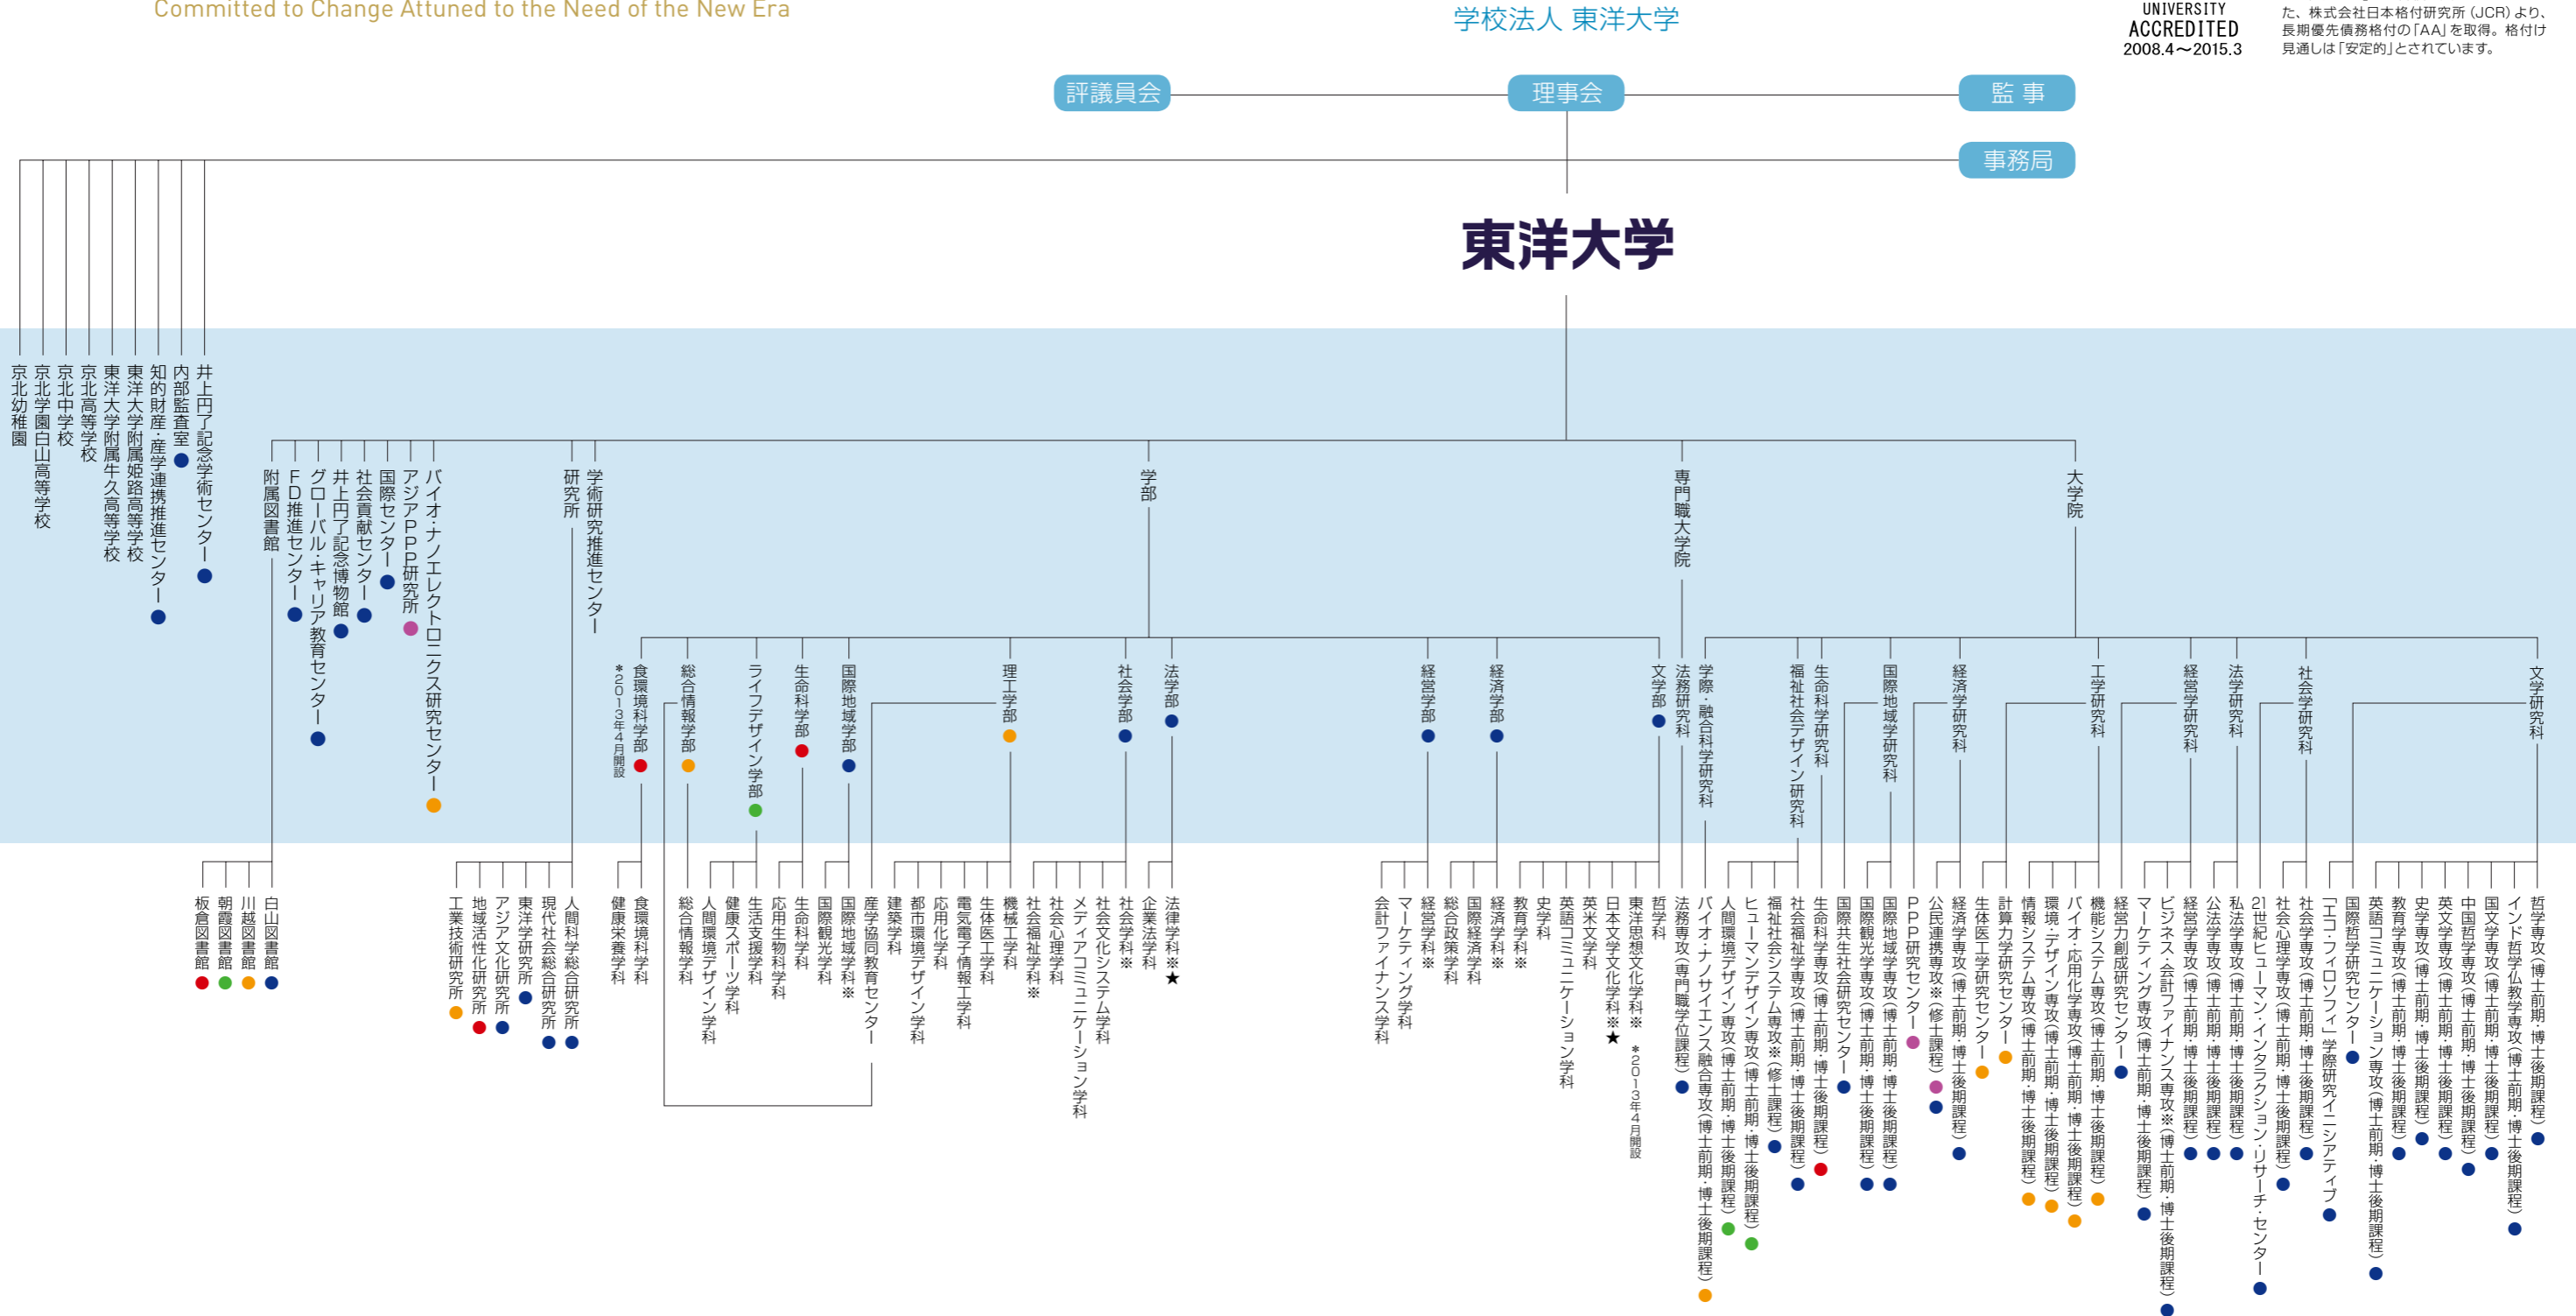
Committed to Change Attuned to the Need of the New Era

学校法人 東洋大学

UNIVERSITY ACCREDITED 2008.4～2015.3

た、株式会社日本格付研究所（JCR）より、長期優先債務格付の「AA」を取得。格付け見通しは「安定的」とされています。

評議員会
理事会
監 事
事務局

東洋大学

京北幼稚園
京北学園白山高等学校
京北中学校
京北高等学校
東洋大学附属姫路高等学校
東洋大学附属牛久高等学校
知的財産・産学連携推進センター
内部監査室
井上円了記念学術センター

附属図書館
FD推進センター
グローバル・キャリア教育センター
井上円了記念博物館
社会貢献センター
国際センター
アジアPPP研究所
バイオ・ナノエレクトロニクス研究センター
研究所
学術研究推進センター
学部
専門職大学院
大学院

板倉図書館
朝霞図書館
川越図書館
白山図書館

工業技術研究所
地域活性化研究所
アジア文化研究所
東洋学研究所
現代社会総合研究所
人間科学総合研究所

食環境科学部 ＊2013年4月開設
健康栄養学科
食環境科学科
総合情報学部
総合情報学科
ライフデザイン学部
人間環境デザイン学科
健康スポーツ学科
生活支援学科
生命科学部
応用生物科学科
生命科学科
国際地域学部
国際観光学科
国際地域学科※
産学協同教育センター
理工学部
建築学科
都市環境デザイン学科
応用化学科
電気電子情報工学科
生体医工学科
機械工学科
社会学部
社会福祉学科※
社会心理学科
メディアコミュニケーション学科
社会文化システム学科
社会学科※
法学部
企業法学科
法律学科※★

経営学部
会計ファイナンス学科
マーケティング学科
経営学科※
経済学部
総合政策学科
国際経済学科
経済学科※
文学部
教育学科※
史学科
英語コミュニケーション学科
英米文学科
日本文学文化学科※★
東洋思想文化学科※ ＊2013年4月開設
哲学科

法務研究科
法務専攻（専門職学位課程）

学際・融合科学研究科
バイオ・ナノサイエンス融合専攻（博士前期・博士後期課程）
福祉社会デザイン研究科
人間環境デザイン専攻（博士前期・博士後期課程）
ヒューマンデザイン専攻（博士前期・博士後期課程）
福祉社会システム専攻※（修士課程）
社会福祉学専攻（博士前期・博士後期課程）
生命科学研究科
生命科学専攻（博士前期・博士後期課程）
国際共生社会研究センター
国際地域学研究科
国際観光学専攻（博士前期・博士後期課程）
国際地域学専攻（博士前期・博士後期課程）
PPP研究センター
経済学研究科
公民連携専攻※（修士課程）
経済学専攻（博士前期・博士後期課程）
生体医工学研究センター
工学研究科
計算力学研究センター
情報システム専攻（博士前期・博士後期課程）
環境・デザイン専攻（博士前期・博士後期課程）
バイオ・応用化学専攻（博士前期・博士後期課程）
機能システム専攻（博士前期・博士後期課程）
経営力創成研究センター
経営学研究科
マーケティング専攻（博士前期・博士後期課程）
ビジネス・会計ファイナンス専攻※（博士前期・博士後期課程）
経営学専攻（博士前期・博士後期課程）
法学研究科
公法学専攻（博士前期・博士後期課程）
私法学専攻（博士前期・博士後期課程）
社会学研究科
21世紀ヒューマン・インタラクション・リサーチ・センター
社会心理学専攻（博士前期・博士後期課程）
社会学専攻（博士前期・博士後期課程）
文学研究科
「エコ・フィロソフィ」学際研究イニシアティブ
国際哲学研究センター
英語コミュニケーション専攻（博士前期・博士後期課程）
教育学専攻（博士前期・博士後期課程）
史学専攻（博士前期・博士後期課程）
英文学専攻（博士前期・博士後期課程）
中国哲学専攻（博士前期・博士後期課程）
国文学専攻（博士前期・博士後期課程）
インド哲学仏教学専攻（博士前期・博士後期課程）
哲学専攻（博士前期・博士後期課程）